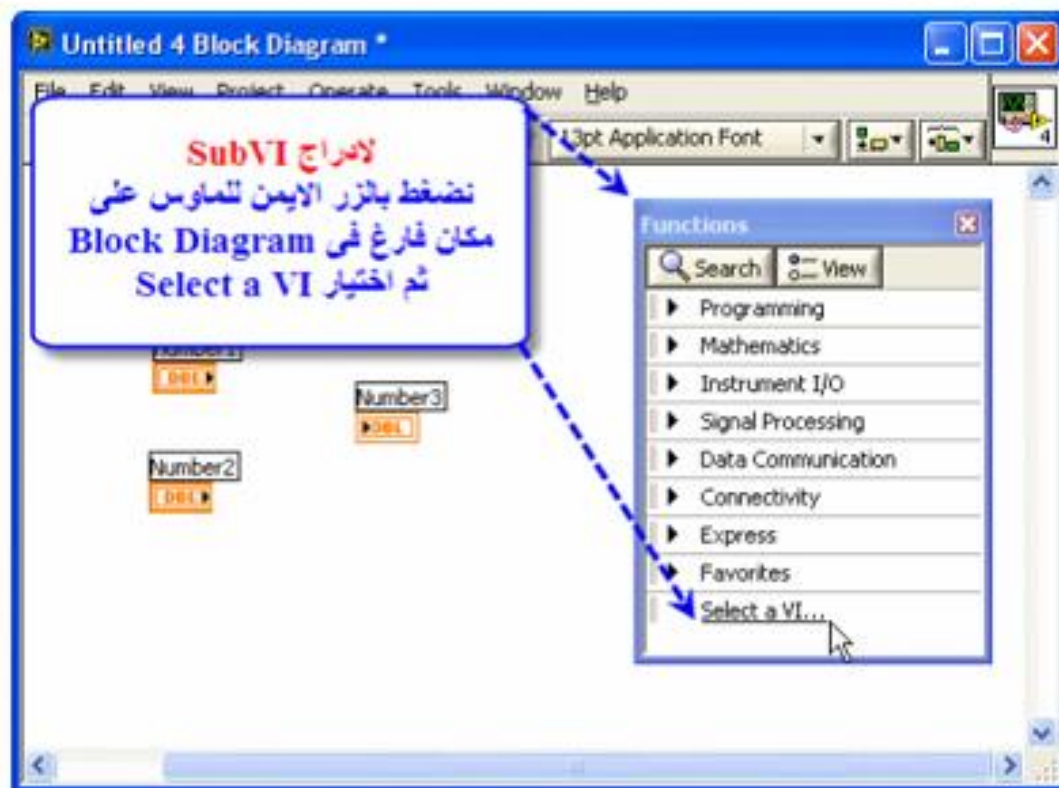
Untitled 4 Block Diagram *

File Edit View Project Operate Tools Window Help

13pt Application Font

لادراج SubVI
نضغط بالزر الايمن للماوس على مكان فارغ فى Block Diagram ثم اختيار Select a VI

Number1
DBL
Number3
DBL
Number2
DBL

Functions
Search View
Programming
Mathematics
Instrument I/O
Signal Processing
Data Communication
Connectivity
Express
Favorites
Select a VI...